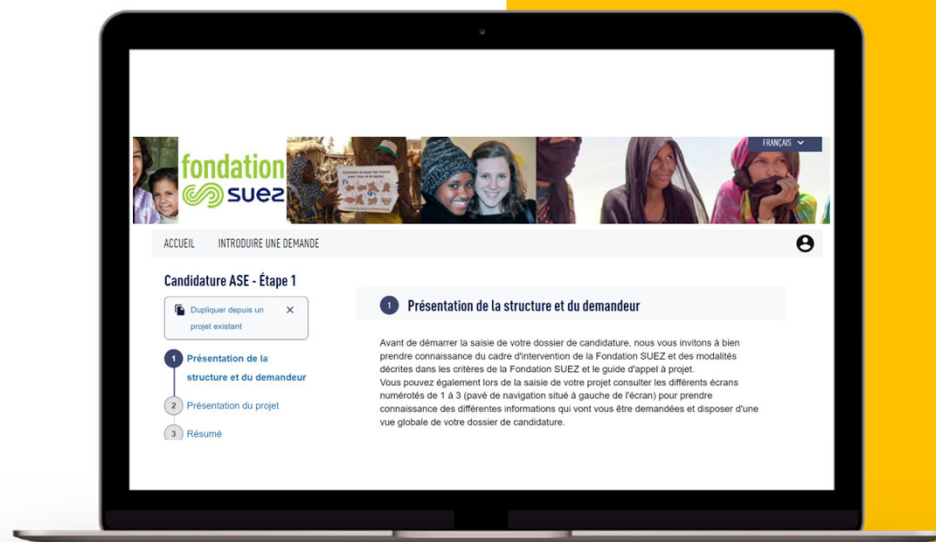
fondation
SUEZ

FRANÇAIS

ACCUEIL INTRODUIRE UNE DEMANDE

Candidature ASE - Étape 1

Dupliquer depuis un projet existant ×

1 Présentation de la structure et du demandeur

2 Présentation du projet

3 Résumé

1 Présentation de la structure et du demandeur

Avant de démarrer la saisie de votre dossier de candidature, nous vous invitons à bien prendre connaissance du cadre d'intervention de la Fondation SUEZ et des modalités décrites dans les critères de la Fondation SUEZ et le guide d'appel à projet.
Vous pouvez également lors de la saisie de votre projet consulter les différents écrans numérotés de 1 à 3 (pavé de navigation situé à gauche de l'écran) pour prendre connaissance des différentes informations qui vont vous être demandées et disposer d'une vue globale de votre dossier de candidature.